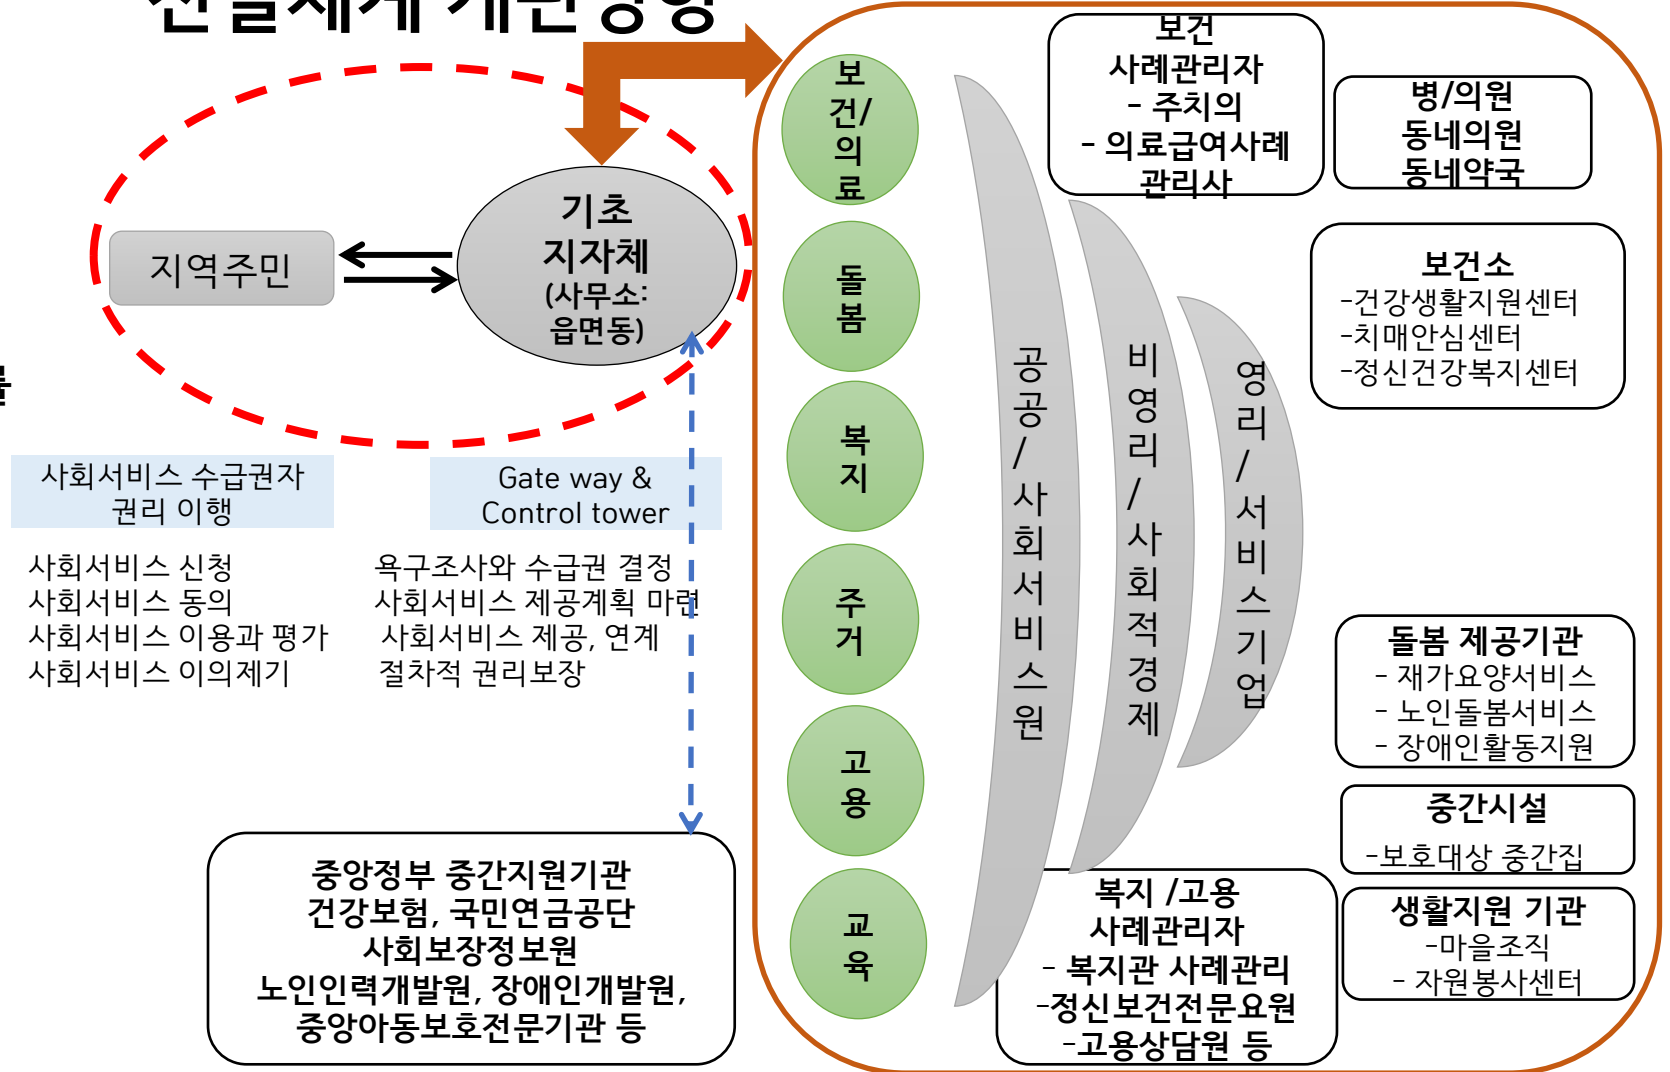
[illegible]

지역주민

기초
지자체
(사무소:
읍면동)

사회서비스 수급권자
권리 이행

Gate way &
Control tower

사회서비스 신청
사회서비스 동의
사회서비스 이용과 평가
사회서비스 이의제기

욕구조사와 수급권 결정
사회서비스 제공계획 마련
사회서비스 제공, 연계
절차적 권리보장

중앙정부 중간지원기관
건강보험, 국민연금공단
사회보장정보원
노인인력개발원, 장애인개발원,
중앙아동보호전문기관 등

보건/의료

돌봄

복지

주거

고용

교육

공공/사회서비스원

비영리/사회적경제

영리/서비스기업

보건
사례관리자
- 주치의
- 의료급여사례관리사

병/의원
동네의원
동네약국

보건소
-건강생활지원센터
-치매안심센터
-정신건강복지센터

돌봄 제공기관
- 재가요양서비스
- 노인돌봄서비스
- 장애인활동지원

중간시설
-보호대상 중간집

생활지원 기관
-마을조직
- 자원봉사센터

복지 /고용
사례관리자
- 복지관 사례관리
-정신보건전문요원
-고용상담원 등